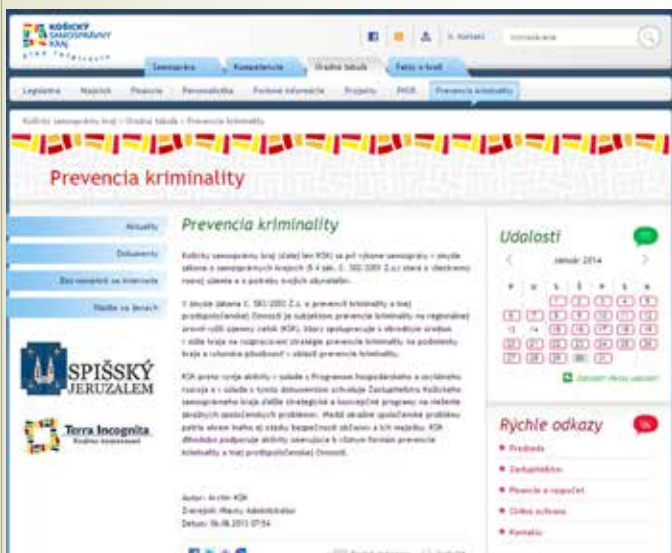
KOŠICKÝ SAMOSPRÁVNY KRAJ

Samospráva Kompetencie Úradná tabuľa Fakty o kraji

Legislatíva Majetok Financie Personalistika Povinné informácie Projekty PHSR Prevencia kriminality

Košický samosprávny kraj > Úradná tabuľa > Prevencia kriminality

Prevencia kriminality

Aktuality

Dokumenty

Bezpečnosť na internete

Všetko na jednom

SPIŠSKÝ JERUZALEM

Terra Incognita

Prevencia kriminality

Košický samosprávny kraj (ďalej len KSK) sa pri výkone samosprávy v zmysle zákona o samosprávnych krajoch (§ 4 zák. č. 302/2001 Z.z.) stará o všestranný rozvoj územia a o potreby svojich obyvateľov.

V zmysle zákona č. 583/2008 Z.z. o prevencii kriminality a inej protispoločenskej činnosti je subjektom prevencie kriminality na regionálnej úrovni vyšší územný celok (KSK), ktorý spolupracuje s obvodnými úradmi v sídle kraja na rozpracovaní stratégie prevencie kriminality na podmienky kraja a rozvoja aktivít v oblasti prevencie kriminality.

KSK preto svoje aktivity v súlade s Programom hospodárskeho a sociálneho rozvoja a v súlade s týmto dokumentom schvaľuje Zastupiteľstvo Košického samosprávneho kraja ďalšie strategické a koncepčné programy na riešenie závažných spoločenských problémov. Medzi závažné spoločenské problémy patria okrem iného aj otázky bezpečnosti občanov a ich majetku. KSK dôsledne podporuje aktivity smerujúce k účinným formám prevencie kriminality a inej protispoločenskej činnosti.

Autor: Archív KSK
Zverejnil: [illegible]
Dátum: 06.08.2013 07:54

Udalosti

Január 2014

P U S Š P S N

Zobraziť všetky udalosti

Rýchle odkazy

Predseda

Zastupiteľstvo

Financie a rozpočet

Civilná ochrana

Kontakty